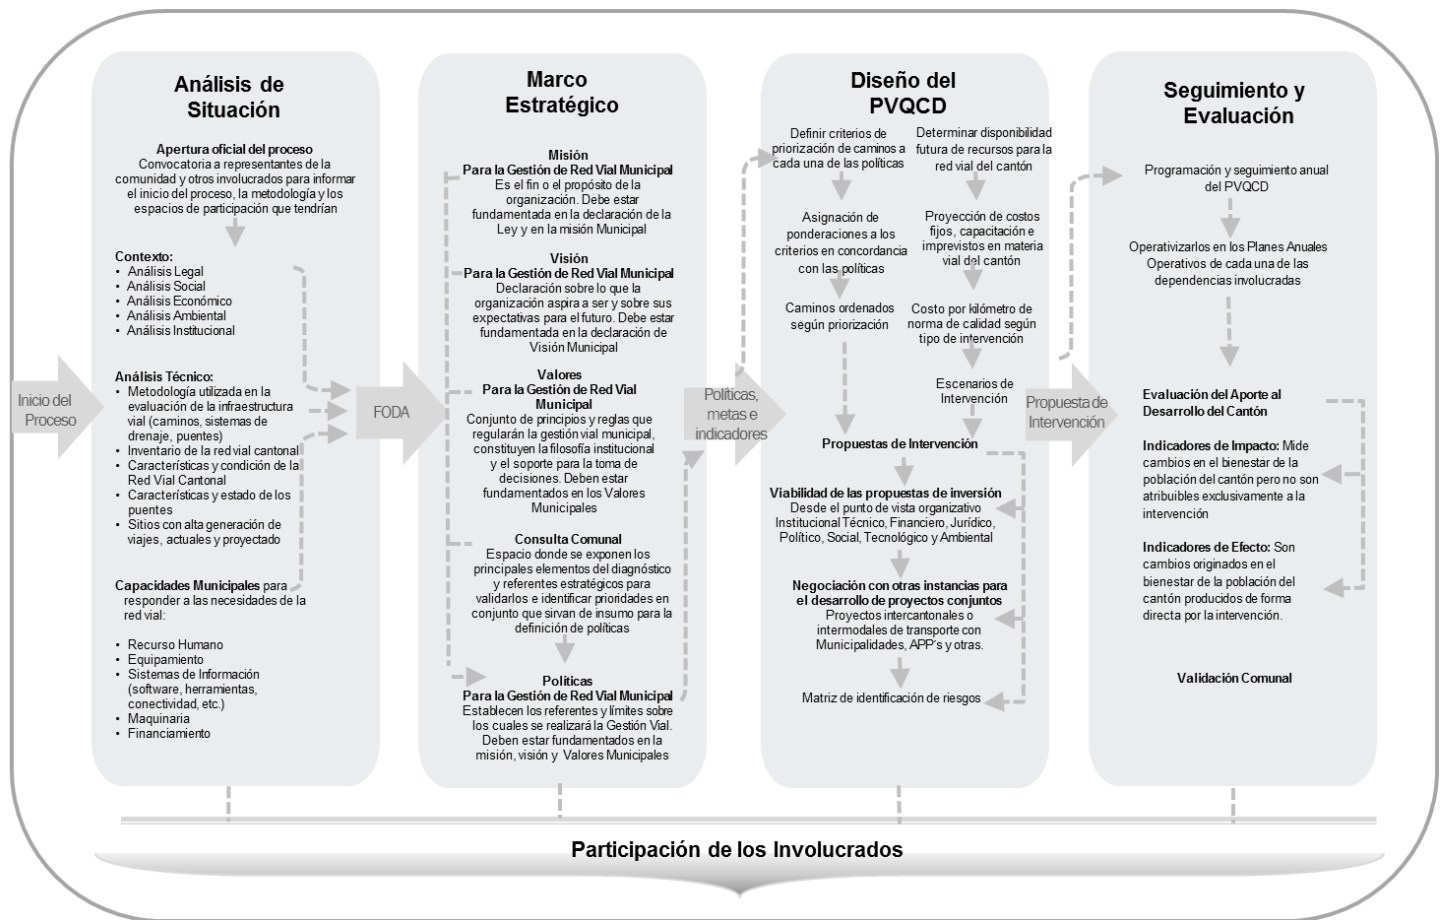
Análisis de Situación

Apertura oficial del proceso
Convocatoria a representantes de la comunidad y otros involucrados para informar el inicio del proceso, la metodología y los espacios de participación que tendrían

Contexto:
• Análisis Legal
• Análisis Social
• Análisis Económico
• Análisis Ambiental
• Análisis Institucional

Análisis Técnico:
• Metodología utilizada en la evaluación de la infraestructura vial (caminos, sistemas de drenaje, puentes)
• Inventario de la red vial cantonal
• Características y condición de la Red Vial Cantonal
• Características y estado de los puentes
• Sitios con alta generación de viajes, actuales y proyectado

Capacidades Municipales para responder a las necesidades de la red vial:
• Recurso Humano
• Equipamiento
• Sistemas de Información (software, herramientas, conectividad, etc.)
• Maquinaria
• Financiamiento

Inicio del Proceso

FODA

Marco Estratégico

Misión
Para la Gestión de Red Vial Municipal
Es el fin o el propósito de la organización. Debe estar fundamentada en la declaración de la Ley y en la misión Municipal

Visión
Para la Gestión de Red Vial Municipal
Declaración sobre lo que la organización aspira a ser y sobre sus expectativas para el futuro. Debe estar fundamentada en la declaración de Visión Municipal

Valores
Para la Gestión de Red Vial Municipal
Conjunto de principios y reglas que regularán la gestión vial municipal, constituyen la filosofía institucional y el soporte para la toma de decisiones. Deben estar fundamentados en los Valores Municipales

Consulta Comunal
Espacio donde se exponen los principales elementos del diagnóstico y referentes estratégicos para validarlos e identificar prioridades en conjunto que sirvan de insumo para la definición de políticas

Políticas
Para la Gestión de Red Vial Municipal
Establecen los referentes y límites sobre los cuales se realizará la Gestión Vial. Deben estar fundamentados en la misión, visión y Valores Municipales

Políticas, metas e indicadores

Diseño del PVQCD

Definir criterios de priorización de caminos a cada una de las políticas

Asignación de ponderaciones a los criterios en concordancia con las políticas

Caminos ordenados según priorización

Determinar disponibilidad futura de recursos para la red vial del cantón

Proyección de costos fijos, capacitación e imprevistos en materia vial del cantón

Costo por kilómetro de norma de calidad según tipo de intervención

Escenarios de Intervención

Propuestas de Intervención

Viabilidad de las propuestas de inversión
Desde el punto de vista organizativo Institucional Técnico, Financiero, Jurídico, Político, Social, Tecnológico y Ambiental

Negociación con otras instancias para el desarrollo de proyectos conjuntos
Proyectos intercantonales o intermodales de transporte con Municipalidades, APP's y otras.

Matriz de identificación de riesgos

Propuesta de Intervención

Seguimiento y Evaluación

Programación y seguimiento anual del PVQCD

Operativizarlos en los Planes Anuales Operativos de cada una de las dependencias involucradas

Evaluación del Aporte al Desarrollo del Cantón

Indicadores de Impacto: Mide cambios en el bienestar de la población del cantón pero no son atribuibles exclusivamente a la intervención

Indicadores de Efecto: Son cambios originados en el bienestar de la población del cantón producidos de forma directa por la intervención.

Validación Comunal

Participación de los Involucrados